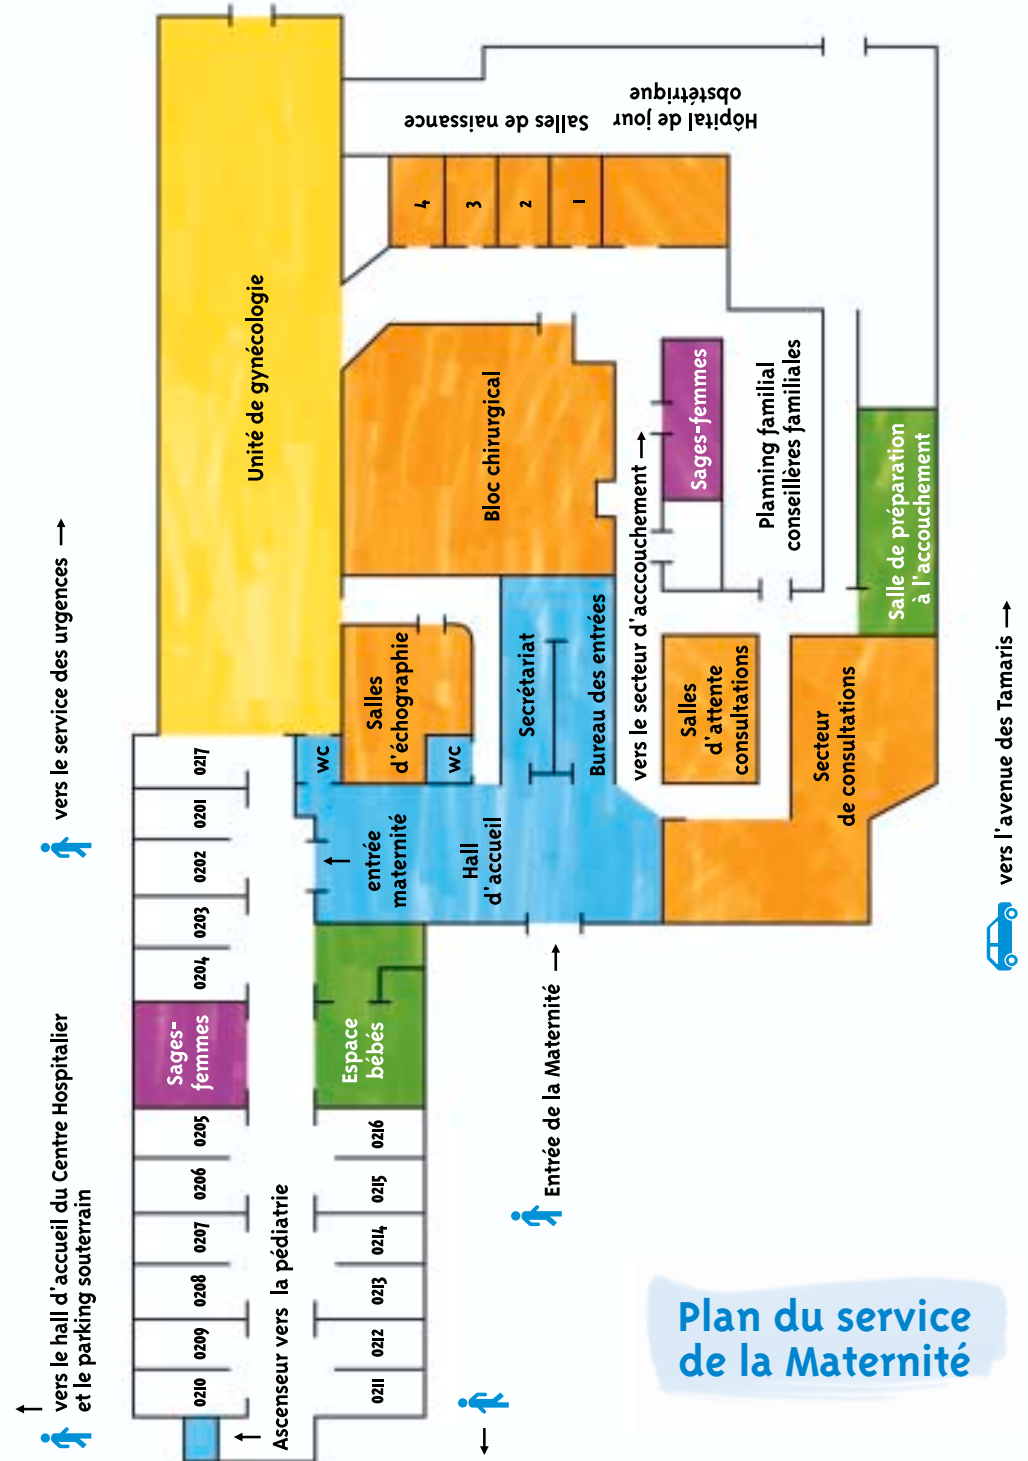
Plan du service de la Maternité

vers le hall d'accueil du Centre Hospitalier et le parking souterrain

vers le service des urgences →

Ascenseur vers la pédiatrie

0210
0209
0208
0207
0206
0205
Sages-femmes
0204
0203
0202
0201
0217

0211
0212
0213
0214
0215
0216

Espace bébés

Unité de gynécologie

wc
entrée maternité
wc
Hall d'accueil
Salles d'échographie
Secrétariat
Bureau des entrées
Bloc chirurgical

Entrée de la Maternité →

vers le secteur d'accouchement →
Salles d'attente consultations
Sages-femmes
Planning familial conseillères familiales
Secteur de consultations
Salle de préparation à l'accouchement

4
3
2
1
Salles de naissance
Hôpital de jour obstétrique

vers l'avenue des Tamaris →